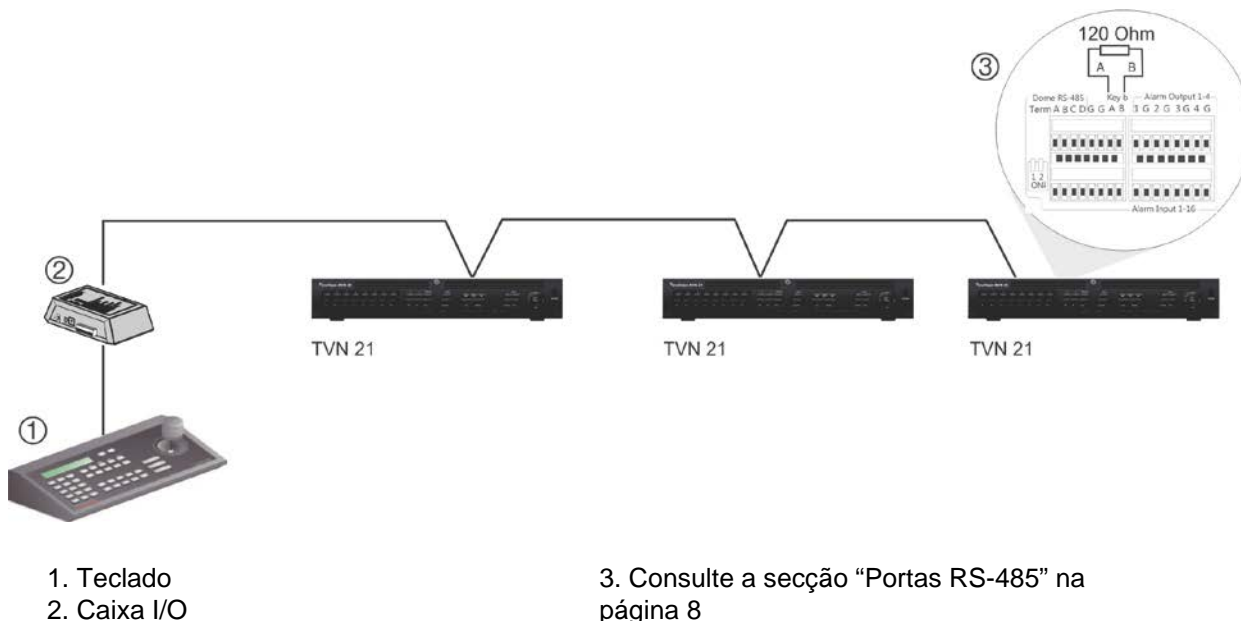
③

120 Ohm

A B

Dome RS-485 Key b Alarm Output 1-4

Term A B C D G G A B 1 G 2 G 3 G 4 G

1 2

ON

Alarm Input 1-16

②

①

TVN 21

TVN 21

TVN 21

1. Teclado
2. Caixa I/O

3. Consulte a secção "Portas RS-485" na página 8